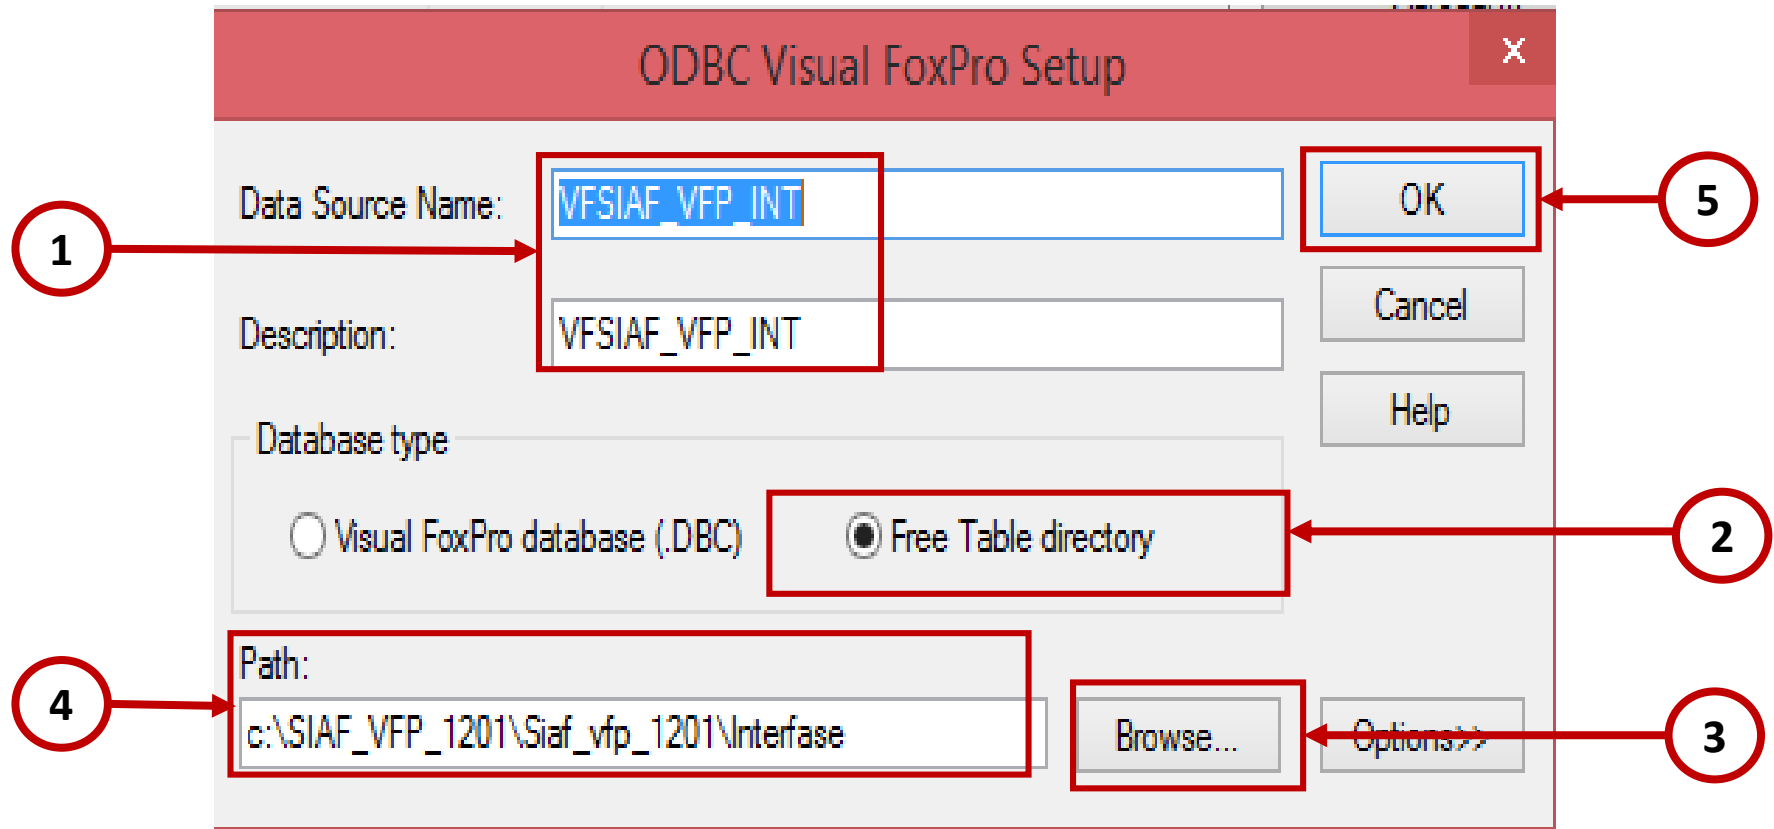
ODBC Visual FoxPro Setup
X

Data Source Name: VFSIAF_VFP_INT
Description: VFSIAF_VFP_INT

OK
Cancel
Help

Database type
Visual FoxPro database (.DBC)
Free Table directory

Path:
c:\SIAF_VFP_1201\Siaf_vfp_1201\Interfase

Browse...
Options>>

1
2
3
4
5